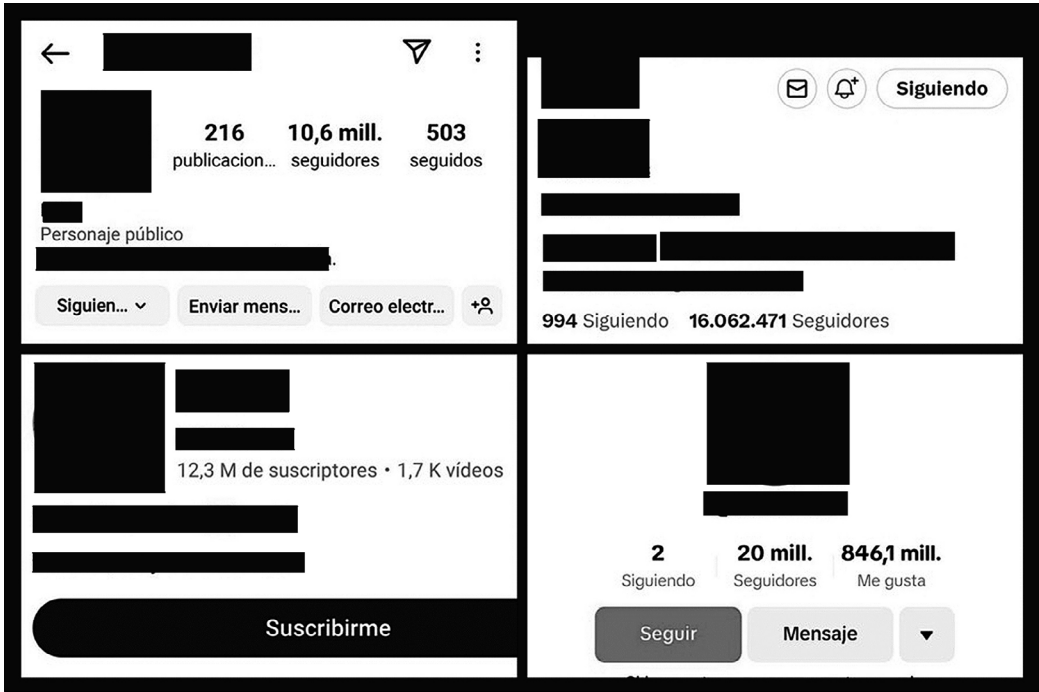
216 publicacion... 10,6 mill. seguidores 503 seguidos

Personaje público

Siguien... Enviar mens... Correo electr...

Siguiendo

994 Siguiendo 16.062.471 Seguidores

12,3 M de suscriptores • 1,7 K vídeos

Suscribirme

2 Siguiendo 20 mill. Seguidores 846,1 mill. Me gusta

Seguir Mensaje